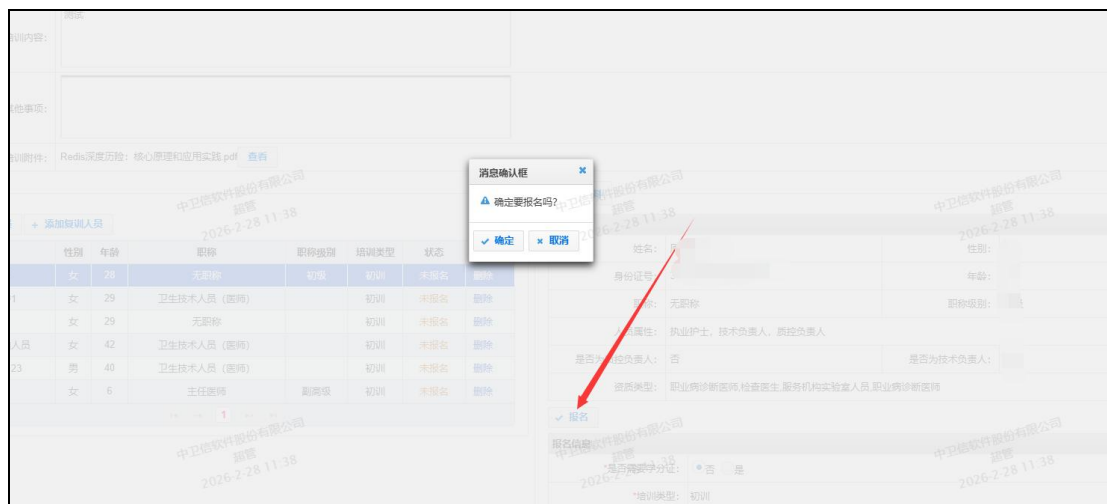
测试
培训内容:
其他事项:
培训附件: Redis深度历险：核心原理和应用实践.pdf 查看
中卫信软件股份有限公司
超管
2026-2-28 11:38
+ 添加培训人员

| | 性别 | 年龄 | 职称 | 职称级别 | 培训类型 | 状态 | |
|---|---|---|---|---|---|---|---|
| | 女 | 28 | 无职称 | 初级 | 初训 | 未报名 | 删除 |
| 1 | 女 | 29 | 卫生技术人员（医师） | | 初训 | 未报名 | 删除 |
| | 女 | 29 | 无职称 | | 初训 | 未报名 | 删除 |
| 人员 | 女 | 42 | 卫生技术人员（医师） | | 初训 | 未报名 | 删除 |
| 23 | 男 | 40 | 卫生技术人员（医师） | | 初训 | 未报名 | 删除 |
| | 女 | 6 | 主任医师 | 副高级 | 初训 | 未报名 | 删除 |

1
中卫信软件股份有限公司
超管
2026-2-28 11:38

消息确认框
确定要报名吗?
✔ 确定 ✖ 取消

中卫信软件股份有限公司
超管
2026-2-28 11:38
姓名:
性别:
身份证号:
年龄:
职称: 无职称
职称级别:
人员属性: 执业护士、技术负责人、质控负责人
是否为质控负责人: 否
是否为技术负责人:
资质类型: 职业病诊断医师,检查医生,服务机构实验室人员,职业病诊断医师
✔ 报名
报名信息
*是否需要学分证: 否 是
*培训类型: 初训
中卫信软件股份有限公司
超管
2026-2-28 11:38